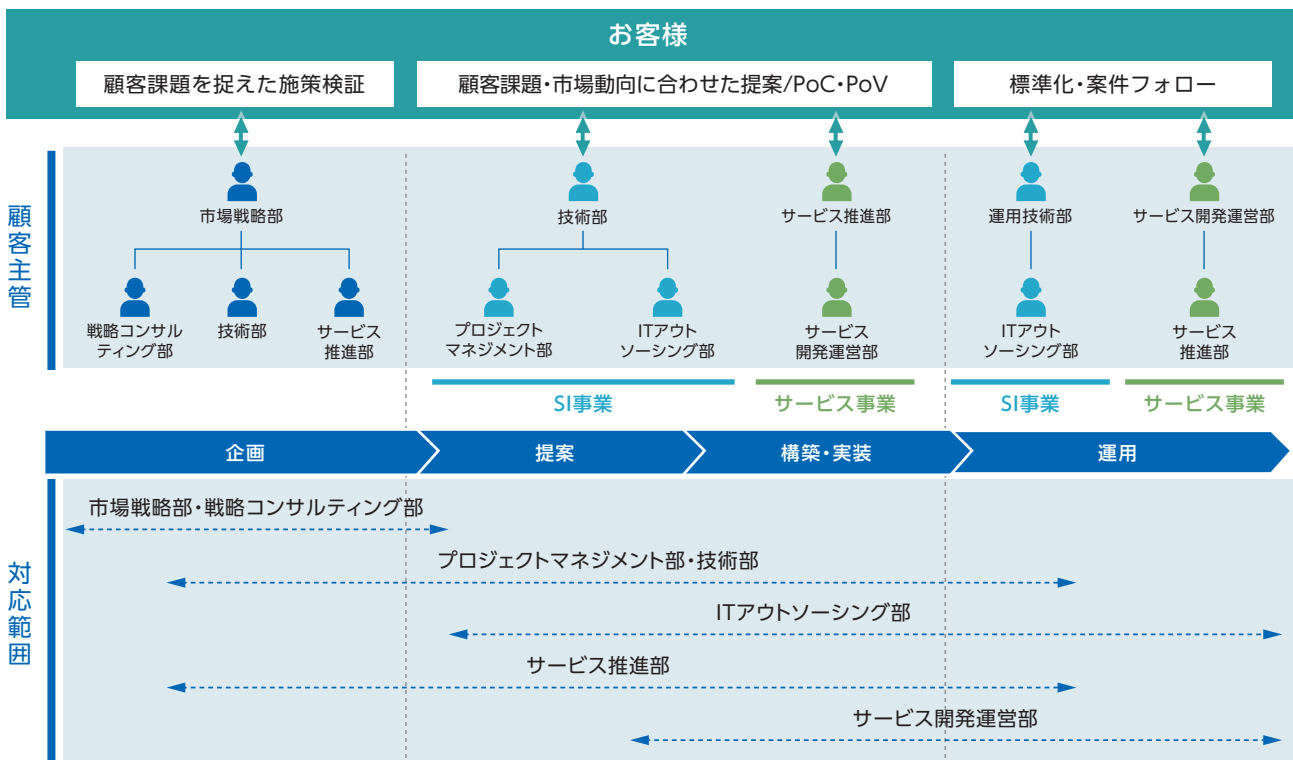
お客様

顧客課題を捉えた施策検証

顧客課題・市場動向に合わせた提案/PoC・PoV

標準化・案件フォロー

顧客主管

市場戦略部

戦略コンサルティング部

技術部

サービス推進部

技術部

プロジェクトマネジメント部

ITアウトソーシング部

サービス推進部

サービス開発運営部

運用技術部

ITアウトソーシング部

サービス開発運営部

サービス推進部

SI事業

サービス事業

SI事業

サービス事業

企画

提案

構築・実装

運用

対応範囲

市場戦略部・戦略コンサルティング部

プロジェクトマネジメント部・技術部

ITアウトソーシング部

サービス推進部

サービス開発運営部